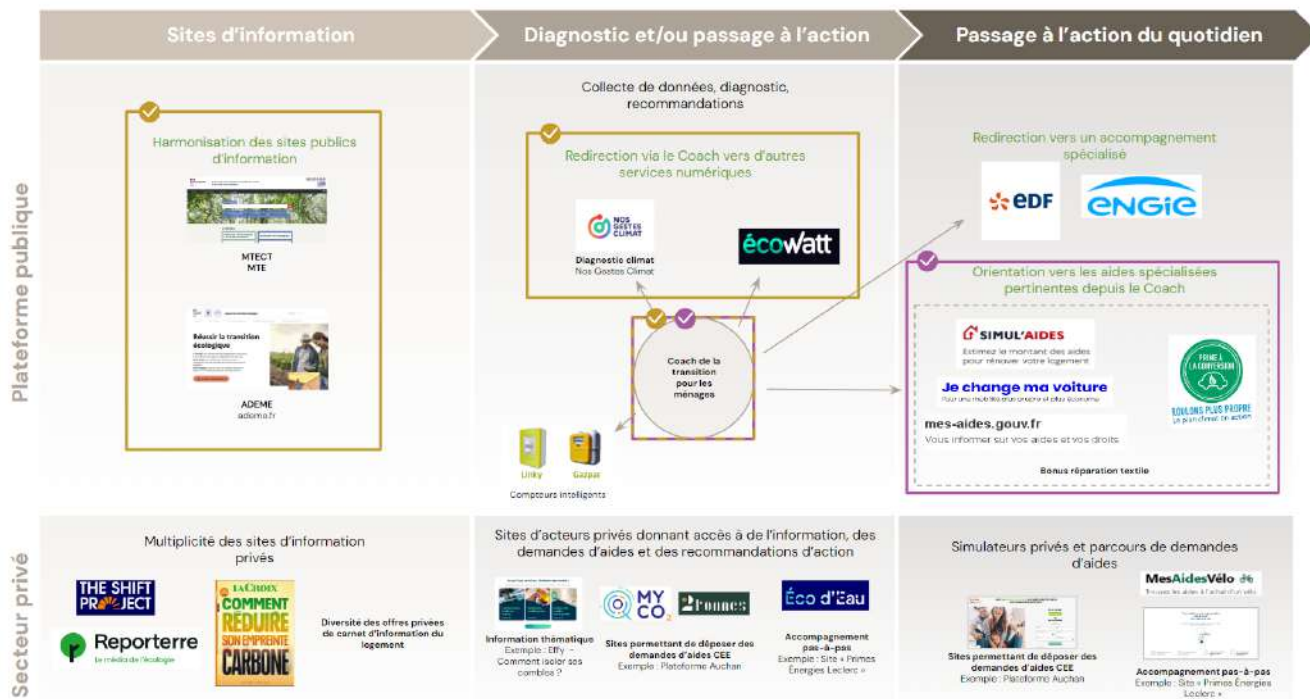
Sites d'information

Diagnostic et/ou passage à l'action

Passage à l'action du quotidien

Plateforme publique

Harmonisation des sites publics d'information

MTECT
MTE

Réussir la transition écologique

ADEME
ademe.fr

Collecte de données, diagnostic, recommandations

Redirection via le Coach vers d'autres services numériques

NOS GESTES CLIMAT

Diagnostic climat
Nos Gestes Climat

écowatt

Coach de la transition pour les ménages

Linky

Gazpar

Compteurs intelligents

Redirection vers un accompagnement spécialisé

EDF

ENGIE

Orientation vers les aides spécialisées pertinentes depuis le Coach

SIMUL'AIDES
Estimez le montant des aides pour rénover votre logement

Je change ma voiture

PRIME À LA CONVERSION
ROULONS PLUS PROPRE

mes-aides.gouv.fr
Vous informer sur vos aides et vos droits

Bonus réparation textile

Secteur privé

Multiplicité des sites d'information privés

THE SHIFT PROJECT

Reporterre
Le média de l'écologie

LA CROIX
COMMENT RÉDUIRE SON EMPREINTE CARBONE

Diversité des offres privées de carnet d'information du logement

Sites d'acteurs privés donnant accès à de l'information, des demandes d'aides et des recommandations d'action

Information thématique
Exemple : Effy – Comment isoler ses combles ?

MY CO2

2 Pennes

Sites permettant de déposer des demandes d'aides CEE
Exemple : Plateforme Auchan

Éco d'Eau

Accompagnement pas-à-pas
Exemple : Site « Primes Énergies Leclerc »

Simulateurs privés et parcours de demandes d'aides

MesAidesVélo
Trouvez les aides à l'achat d'un vélo

Sites permettant de déposer des demandes d'aides CEE
Exemple : Plateforme Auchan

Accompagnement pas-à-pas
Exemple : Site « Primes Énergies Leclerc »